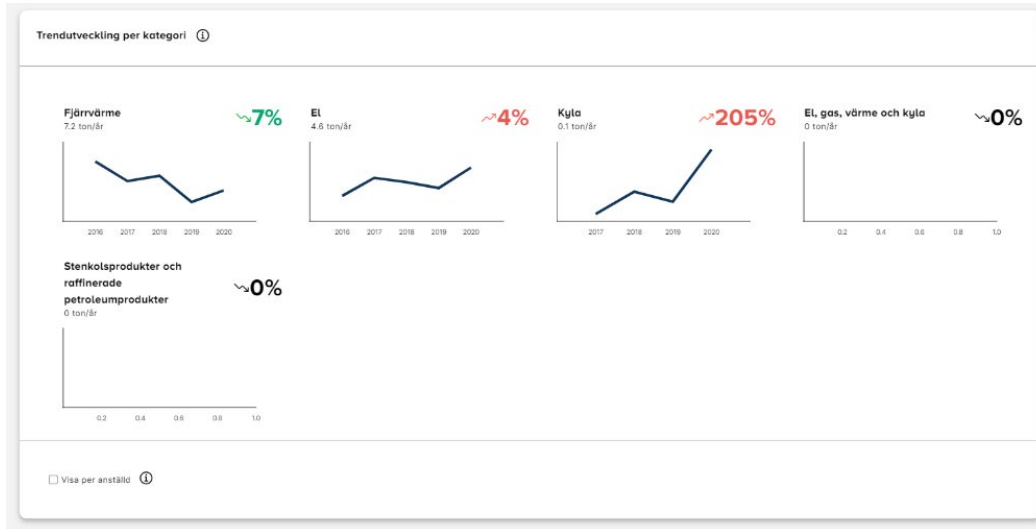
Trendutveckling per kategori ⓘ

Fjärrvärme
7.2 ton/år
↘7%
2016 2017 2018 2019 2020

El
4.6 ton/år
↗4%
2016 2017 2018 2019 2020

Kyla
0.1 ton/år
↗205%
2017 2018 2019 2020

El, gas, värme och kyla
0 ton/år
↘0%
0.2 0.4 0.6 0.8 1.0

Stenkolsprodukter och raffinerade petroleumprodukter
0 ton/år
↘0%
0.2 0.4 0.6 0.8 1.0

Visa per anställd ⓘ